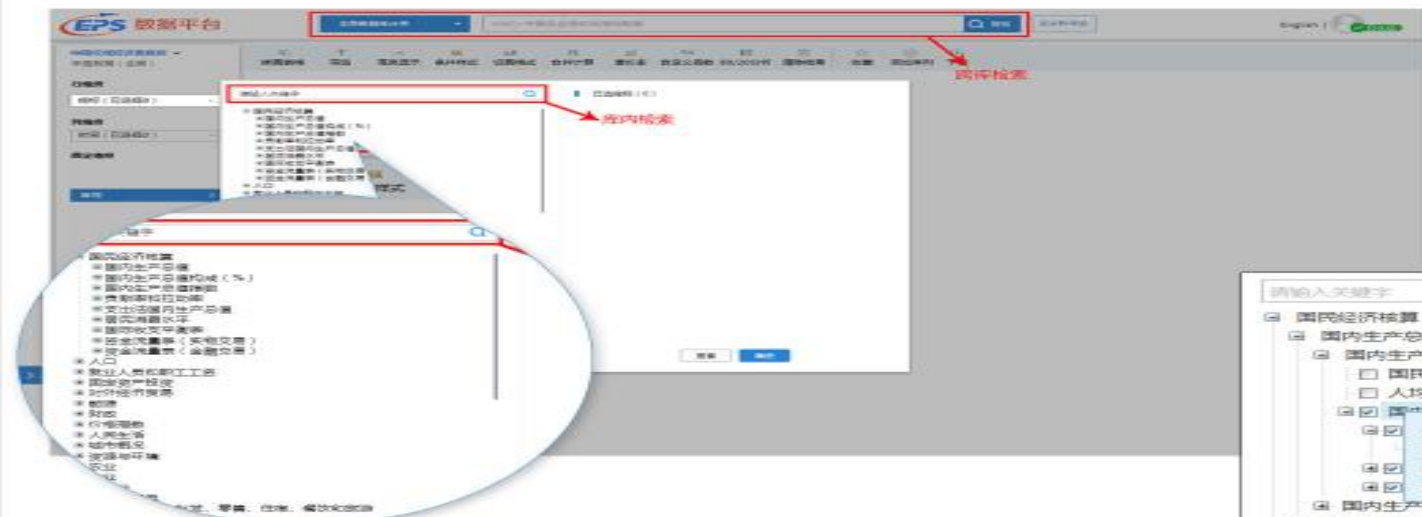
EPS 数据平台

Q 检索

English |

跨库检索

库内检索

国民经济核算
国内生产总值
国内生产总值构成（%）
国内生产总值指数
贡献率和拉动率
支出法国内生产总值
居民消费水平
国民收支平衡表
资金流量表（实物交易）
资金流量表（金融交易）
人口
就业人员和职工工资
固定资产投资
对外经济贸易
能源
财政
价格指数
人民生活
城市概况
资源与环境
农业

请输入关键字
国民经济核算
国内生产总
国内生产
国
人均
国